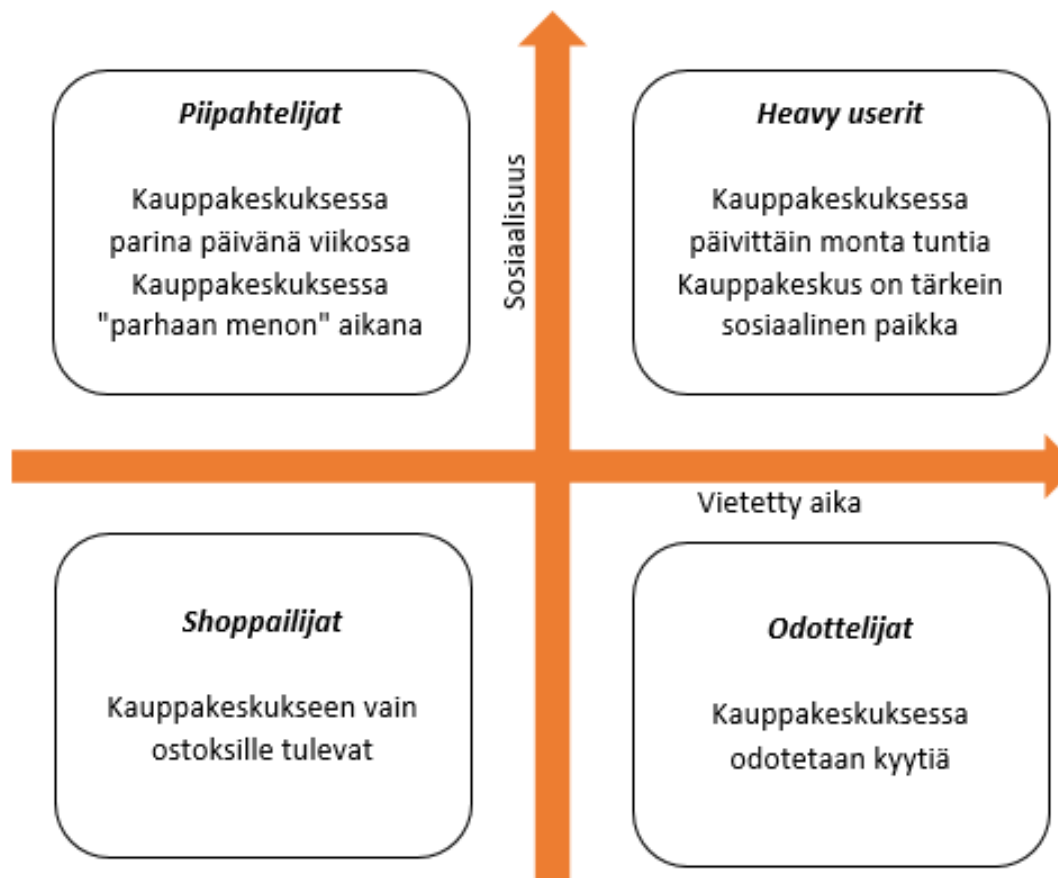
***Piipahtelijat***

Kauppakeskuksessa parina päivänä viikossa
Kauppakeskuksessa "parhaan menon" aikana

Sosiaalisuus

***Heavy userit***

Kauppakeskuksessa päivittäin monta tuntia
Kauppakeskus on tärkein sosiaalinen paikka

Vietetty aika

***Shoppailijat***

Kauppakeskukseen vain ostoksille tulevat

***Odottelijat***

Kauppakeskuksessa odotetaan kyytiä